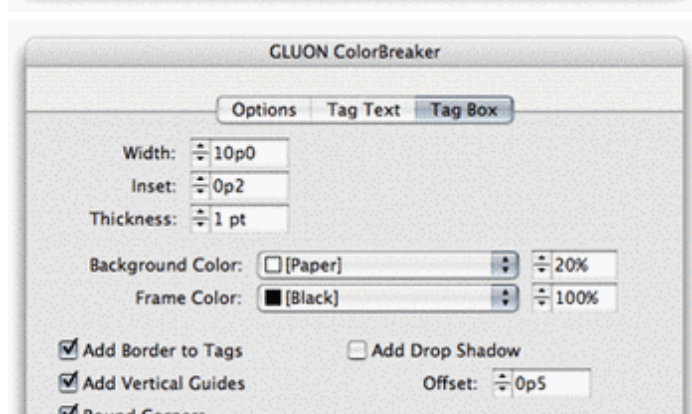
GLUON ColorBreaker

Options | Tag Text | Tag Box

Width: 10p0
Inset: 0p2
Thickness: 1 pt

Background Color: [Paper] 20%
Frame Color: [Black] 100%

Add Border to Tags
Add Drop Shadow
Add Vertical Guides
Offset: 0p5
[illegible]